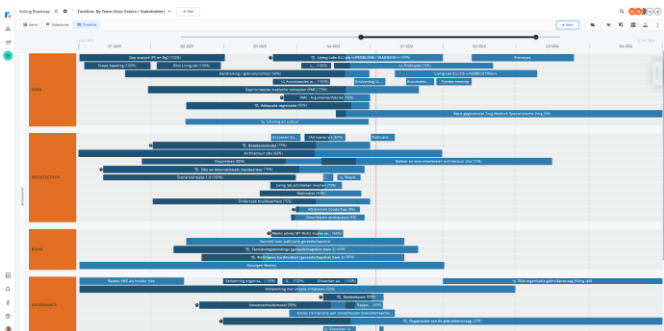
Rolling Roadmap
Timeline: By Team (Gear Sweers / Stakeholder)
+ Filter
Items
Milestones
Timeline
Q1 2020
Q2 2020
Q3 2020
Q4 2020
Q1 2021
Q2 2021
Q3 2021
Q4 2021
BIZZ
Gap analyse (PI en Sp) (100%)
Living Labs (LL) als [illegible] (80%)
Prototype
Grape tapping (100%)
Pilot Living lab (100%)
Prototypes (15%)
Kennisdeling / geheimschriftelijk (90%)
LL Accelerator (0%)
Bookmarking
Living lab LL (0%)
Opgelevertechnische toolkits uitwerken (0%)
PMC - Argumentatie les (0%)
Adequate registratie (75%)
Scholing en ovlaat
Basis gegevensset Erg (Method Specialisaties Erg (0%)
ARCHITECTUUR
Conceptuele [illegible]
PM element (0%)
Prototype
Kwaliteitsmodel (75%)
Architectuur (0%)
Beheer en doorontwikkelen architectuur (0%)
Integratie (0%)
Zie en alternatieve standaarden (75%)
Subsidie aanvraag (0%)
Living lab architecturen (0%)
Gebruiker (0%)
Onderzoek Kwaliteitsmodel (75%)
Afstemmen (0%)
Standaard ontwikkelen (0%)
BOUW
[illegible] (50%)
Voordelt voor opdracht gereedschapsset
Toekomstig ontwikkelingspad (0%)
Richtlijnen bouwkundig (gereedschapskist) (0%)
Voortgang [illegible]
ONDERHOUD
Beheer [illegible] (0%)
Verkenning (0%)
Onderzoek (0%)
Doorontwikkeling (0%)
Bouwblokken (0%)
Rapp
Organisatie van de gebruikersroep (0%)